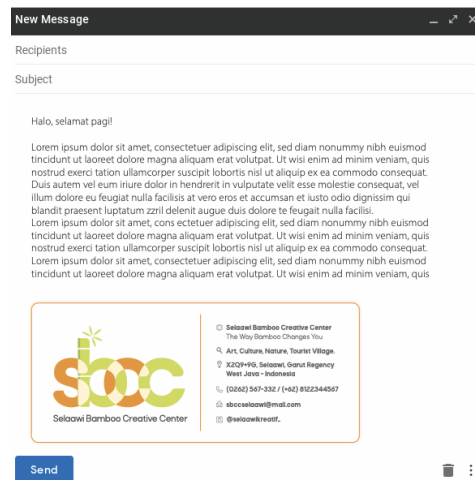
New Message

Recipients

Subject

Halo, selamat pagi!

Lorem ipsum dolor sit amet, consectetuer adipiscing elit, sed diam nonummy nibh euismod tincidunt ut laoreet dolore magna aliquam erat volutpat. Ut wisi enim ad minim veniam, quis nostrud exerci tation ullamcorper suscipit lobortis nisl ut aliquip ex ea commodo consequat. Duis autem vel eum iriure dolor in hendrerit in vulputate velit esse molestie consequat, vel illum dolore eu feugiat nulla facilisis at vero eros et accumsan et iusto odio dignissim qui blandit praesent luptatum zzril delenit augue duis dolore te feugait nulla facilisi.
Lorem ipsum dolor sit amet, cons ectetuer adipiscing elit, sed diam nonummy nibh euismod tincidunt ut laoreet dolore magna aliquam erat volutpat. Ut wisi enim ad minim veniam, quis nostrud exerci tation ullamcorper suscipit lobortis nisl ut aliquip ex ea commodo consequat.
Lorem ipsum dolor sit amet, consectetuer adipiscing elit, sed diam nonummy nibh euismod tincidunt ut laoreet dolore magna aliquam erat volutpat. Ut wisi enim ad minim veniam, quis

sbcc

Selaawi Bamboo Creative Center

Selaawi Bamboo Creative Center
The Way Bamboo Changes You

Art, Culture, Nature, Tourist Village.

X2Q9+9G, Selaawi, Garut Regency
West Java - Indonesia

(0262) 567-332 / (+62) 8122344567

sbccselaawi@mail.com

@selaawikreatif_

Send